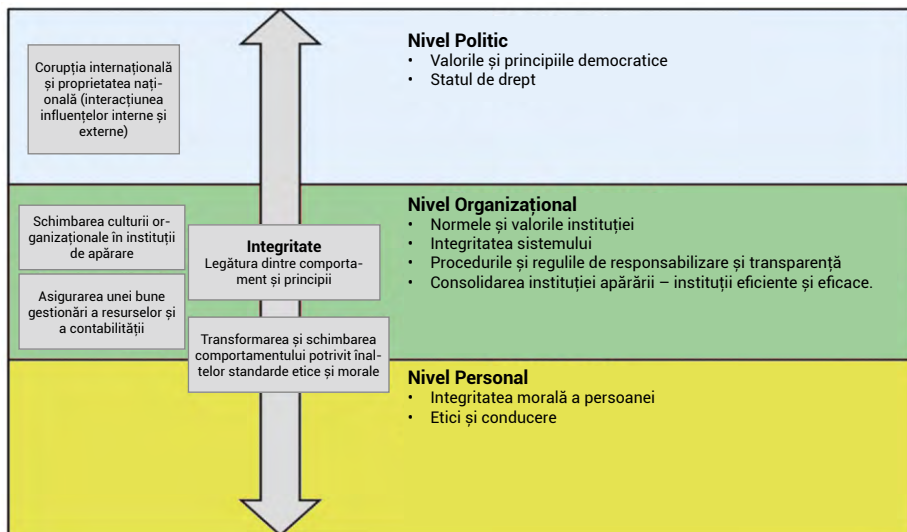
Corupția internațională și proprietatea națională (interacțiunea influențelor interne și externe)

Nivel Politic
• Valorile și principiile democratice
• Statul de drept

Schimbarea culturii organizaționale în instituții de apărare

Asigurarea unei bune gestionări a resurselor și a contabilității

Integritate
Legătura dintre comportament și principii

Transformarea și schimbarea comportamentului potrivit înaltelor standarde etice și morale

Nivel Organizațional
• Normele și valorile instituției
• Integritatea sistemului
• Procedurile și regulile de responsabilizare și transparență
• Consolidarea instituției apărării – instituții eficiente și eficace.

Nivel Personal
• Integritatea morală a persoanei
• Etici și conducere